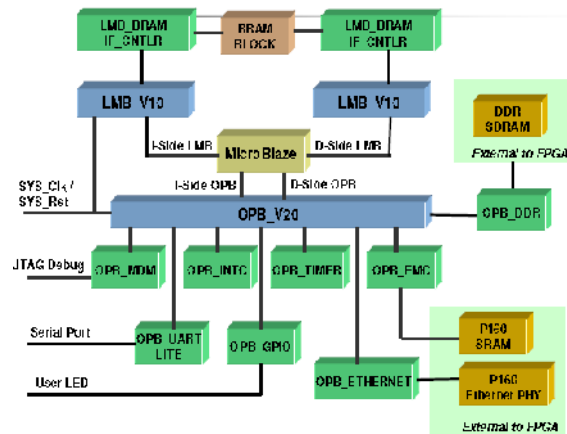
LMB_BRAM IF_CNTLR

BRAM BLOCK

LMB_BRAM IF_CNTLR

LMB_V10

LMB_V10

DDR SDRAM

External to FPGA

I-Side LMB

Micro Blaze

D-Side LMB

SYS_Clk / SYS_Rst

I-Side OPB

D-Side OPB

OPB_V20

OPB_DDR

JTAG Debug

OPB_MDM

OPB_INTC

OPB_TIMER

OPB_EMC

Serial Port

OPB UART LITE

OPB GPIO

P160 SRAM

User LED

OPB_ETHERNET

P160 Ethernet PHY

External to FPGA